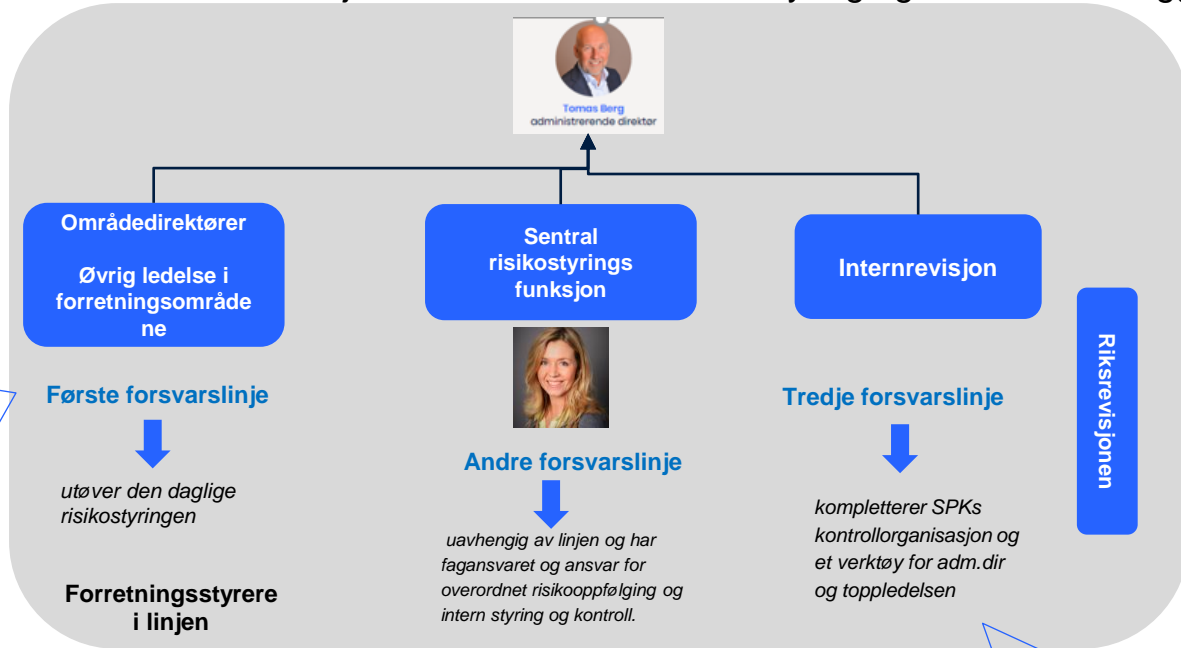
Tomas Berg
administrerende direktør

Områdedirektører

Øvrig ledelse i forretningsområdene

Sentral risikostyrings funksjon

Internrevisjon

Riksrevisjonen

Første forsvarslinje

utøver den daglige risikostyringen

Andre forsvarslinje

uavhengig av linjen og har fagansvaret og ansvar for overordnet risikooppfølging og intern styring og kontroll.

Tredje forsvarslinje

kompletterer SPKs kontrollorganisasjon og et verktøy for adm.dir og toppledelsen

Forretningsstyrere i linjen